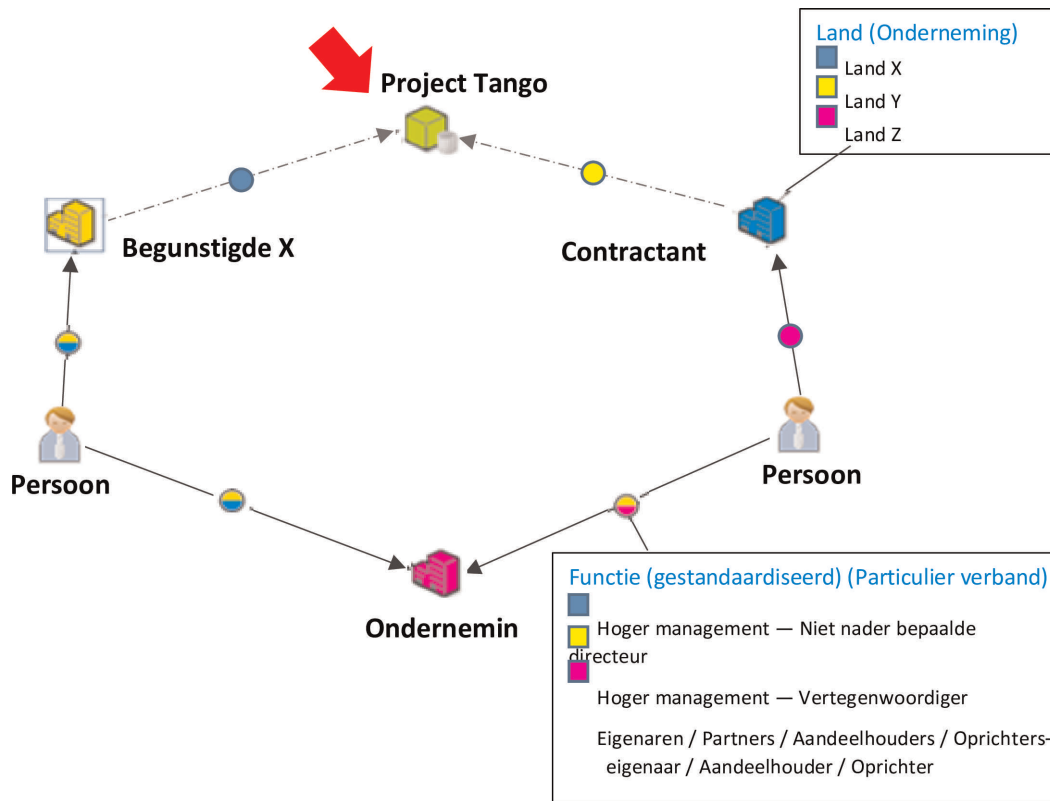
Project Tango

Land (Onderneming)
Land X
Land Y
Land Z

Begunstigde X

Contractant

Persoon

Persoon

Ondernemin

Functie (gestandaardiseerd) (Particulier verband)
Hoger management — Niet nader bepaalde directeur
Hoger management — Vertegenwoordiger
Eigenaren / Partners / Aandeelhouders / Oprichters-eigenaar / Aandeelhouder / Oprichter